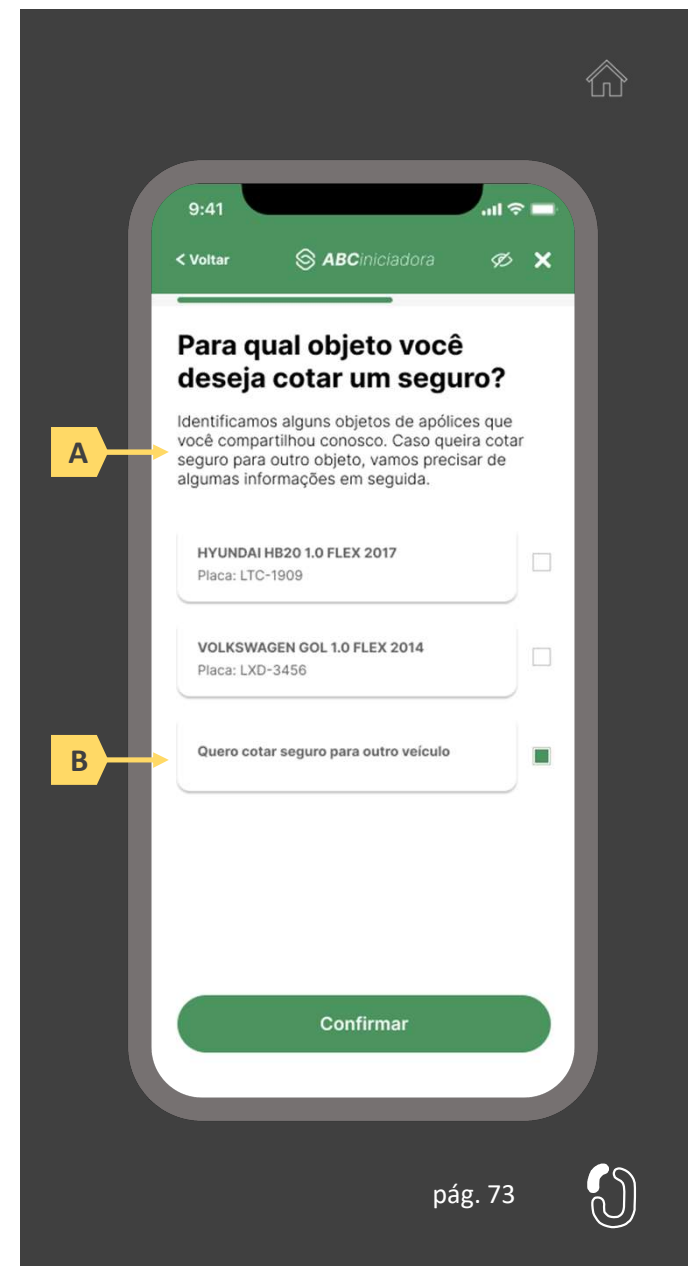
9:41

< Voltar ABCiniciadora

Para qual objeto você deseja cotar um seguro?

A

Identificamos alguns objetos de apólices que você compartilhou conosco. Caso queira cotar seguro para outro objeto, vamos precisar de algumas informações em seguida.

HYUNDAI HB20 1.0 FLEX 2017
Placa: LTC-1909

VOLKSWAGEN GOL 1.0 FLEX 2014
Placa: LXD-3456

B

Quero cotar seguro para outro veículo

Confirmar

pág. 73